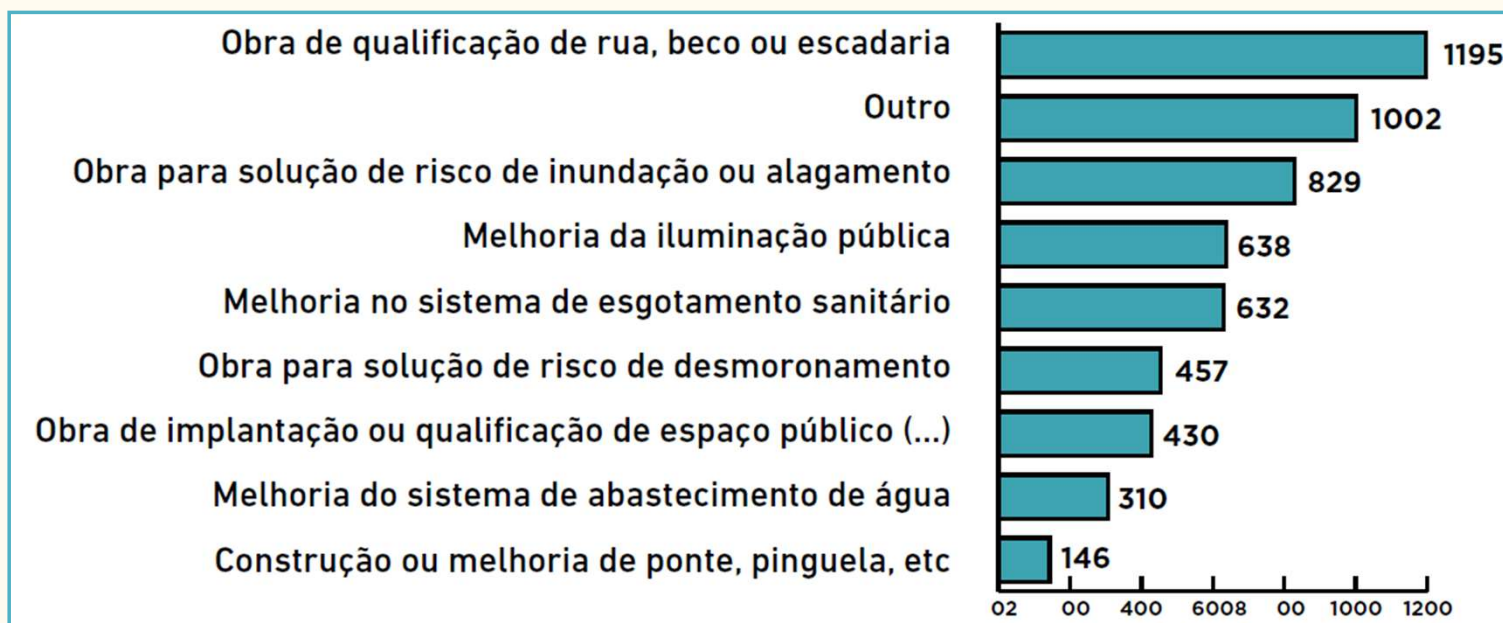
| Categoria | Valor |
|---|---|
| Obra de qualificação de rua, beco ou escadaria | 1195 |
| Outro | 1002 |
| Obra para solução de risco de inundação ou alagamento | 829 |
| Melhoria da iluminação pública | 638 |
| Melhoria no sistema de esgotamento sanitário | 632 |
| Obra para solução de risco de desmoronamento | 457 |
| Obra de implantação ou qualificação de espaço público (...) | 430 |
| Melhoria do sistema de abastecimento de água | 310 |
| Construção ou melhoria de ponte, pinguela, etc | 146 |

02 00 400 6008 00 1000 1200